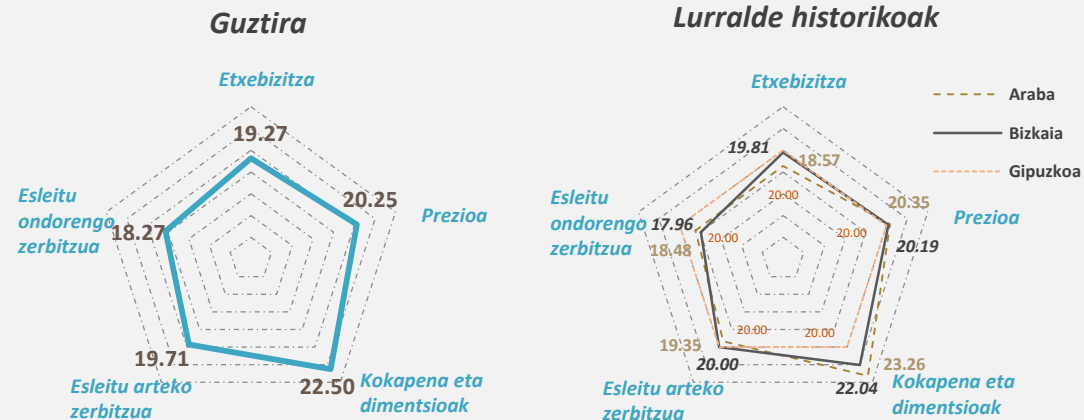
Guztira

Etxebizitza
19.27
20.25
Prezioa
Esleitu ondorengo zerbitzua
18.27
19.71
22.50
Esleitu arteko zerbitzua
Kokapena eta dimentsioak

Lurralde historikoak

Araba
Bizkaia
Gipuzkoa

Etxebizitza
19.81
18.57
20.35
Prezioa
20.19
20.00
20.00
Esleitu ondorengo zerbitzua
17.96
18.48
20.00
20.00
20.00
19.35
20.00
23.26
22.04
Esleitu arteko zerbitzua
Kokapena eta dimentsioak